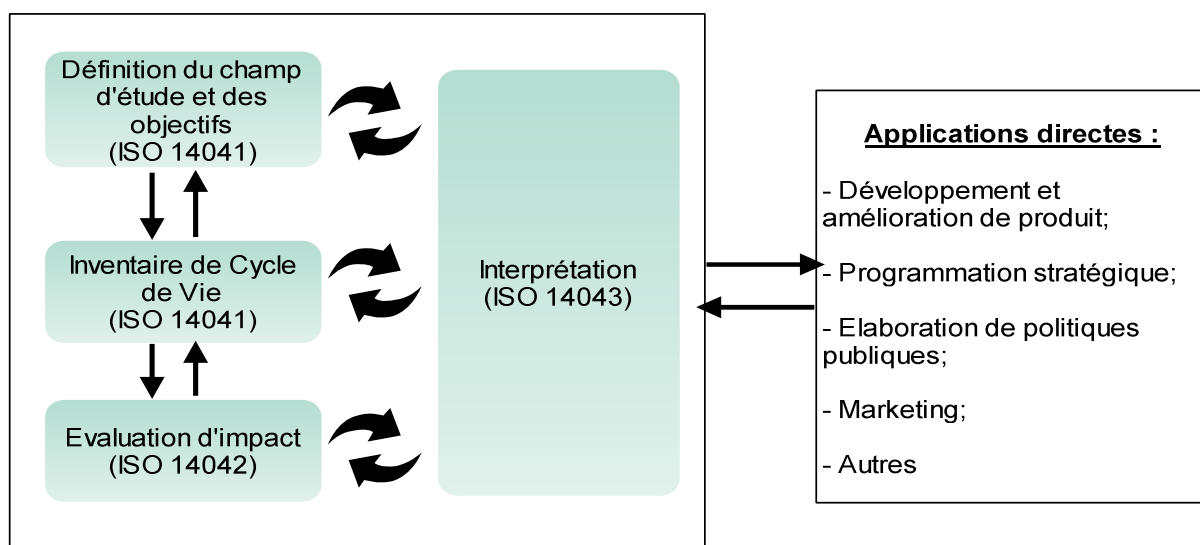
Définition du champ d'étude et des objectifs
(ISO 14041)

Inventaire de Cycle de Vie
(ISO 14041)

Evaluation d'impact
(ISO 14042)

Interprétation
(ISO 14043)

Applications directes :

- Développement et amélioration de produit;

- Programmation stratégique;

- Elaboration de politiques publiques;

- Marketing;

- Autres